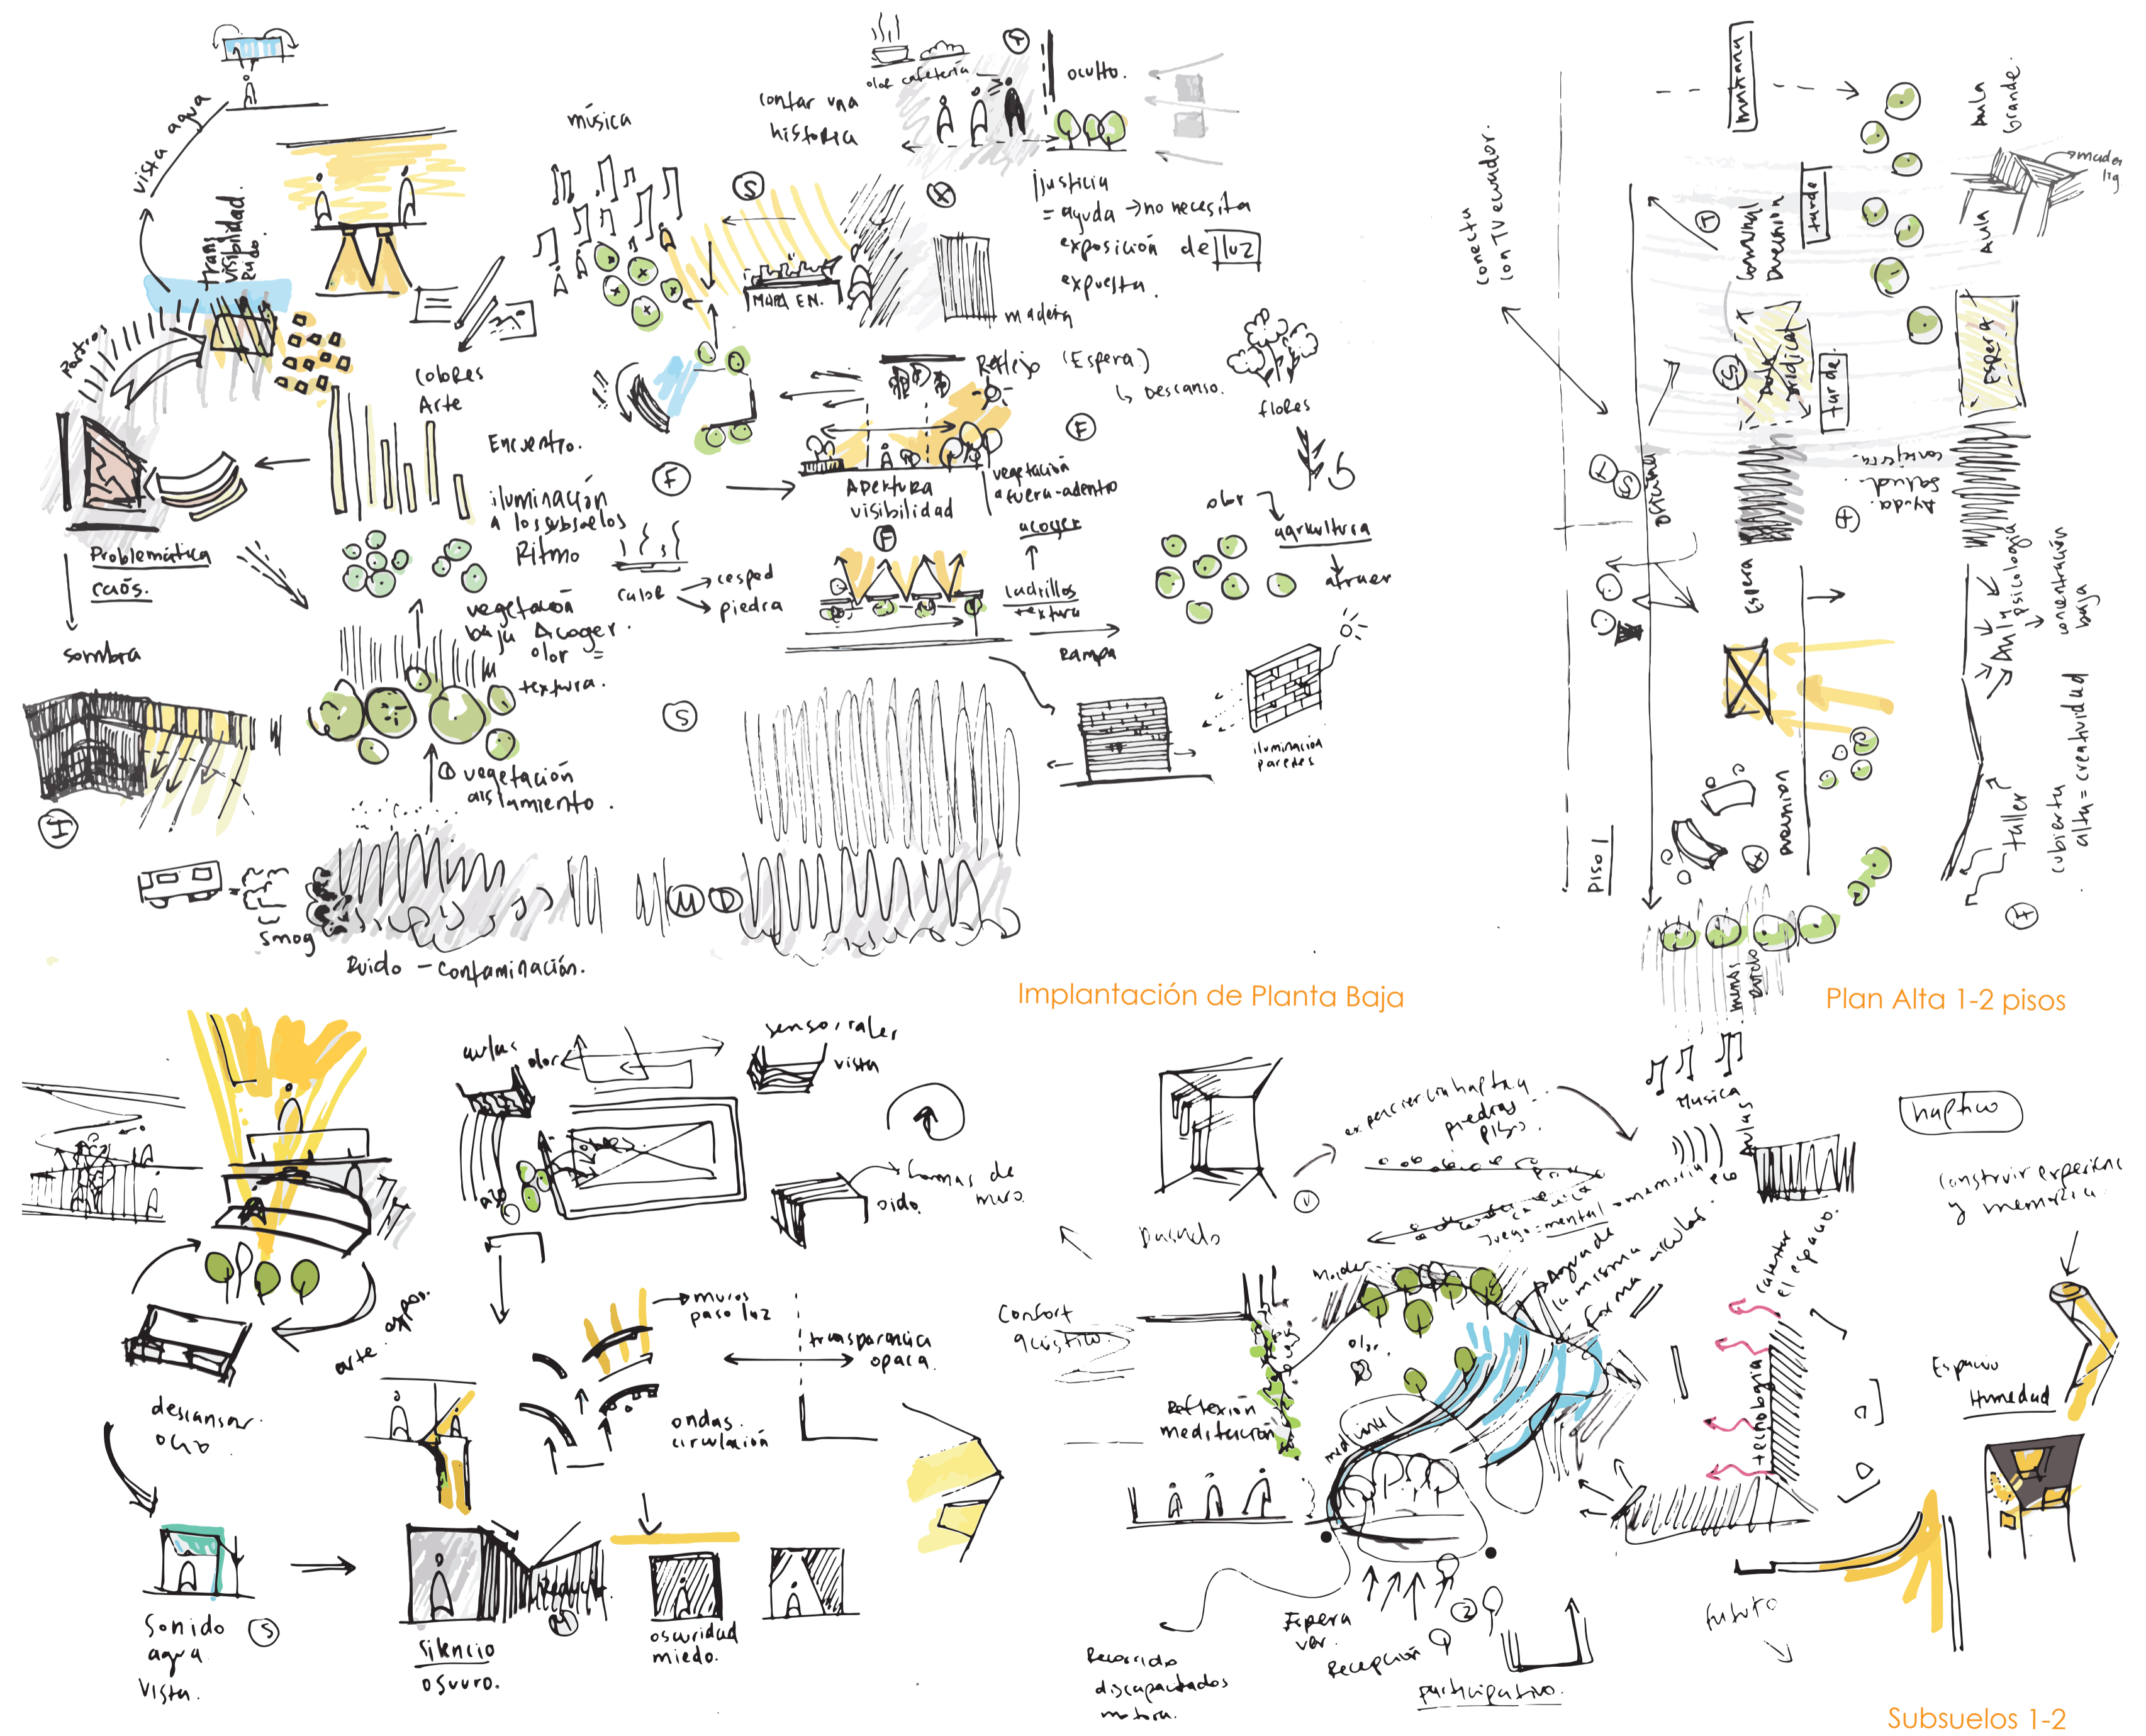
vista agua

Trans visibilidad Ruido

Partos

Colores Arte

Encuentro.

iluminación a los subsuelos Ritmo

Problemática caós.

sombra

vegetación baja Acoger. olor textura.

vegetación aislamiento.

Smog

Ruido - contaminación.

música

contar una historia

olor cafetería

oculto.

Justicia = ayuda → no necesita exposición de luz expuesta.

madera

MURAL EN.

Reflejo (Espera) ↳ descanso.

flores

Apertura visibilidad

vegetación afuera-adentro

acoger

ladrillos textura

Rampa

calor → cesped → piedra

olor agricultura atraer

iluminación paredes

conecta con TV ecuador

mañana

Aula grande

madera

tarde

comunal Dirección

Aula

Sala Juridica

tarde

Espera

consultas Ayuda Social

Aula psicológica

orientación baja

taller

cubierta alta = creatividad

reunion

Piso 1

Espera

Implantación de Planta Baja

Plan Alta 1-2 pisos

aulas olor

sensoriales vista

formas de muro.

oido.

arte expos.

descansar ocio

muros paso luz

transparencia opaca.

ondas circulación

Sonido agua Vista.

Silencio oscuro.

oscuridad miedo.

Confort acústico

Reflexión meditación

percibido

percibir la haptica piedras pisos.

juego mental memoria

madera

a la misma forma

olor

Musica

aulas

calentar el espacio.

tecnología

haptico

construir experiencia y memoria

Espacio Humedad

Espera ver.

Recepción

Recorrido discapacitados

participativo.

futuro

Subsuelos 1-2